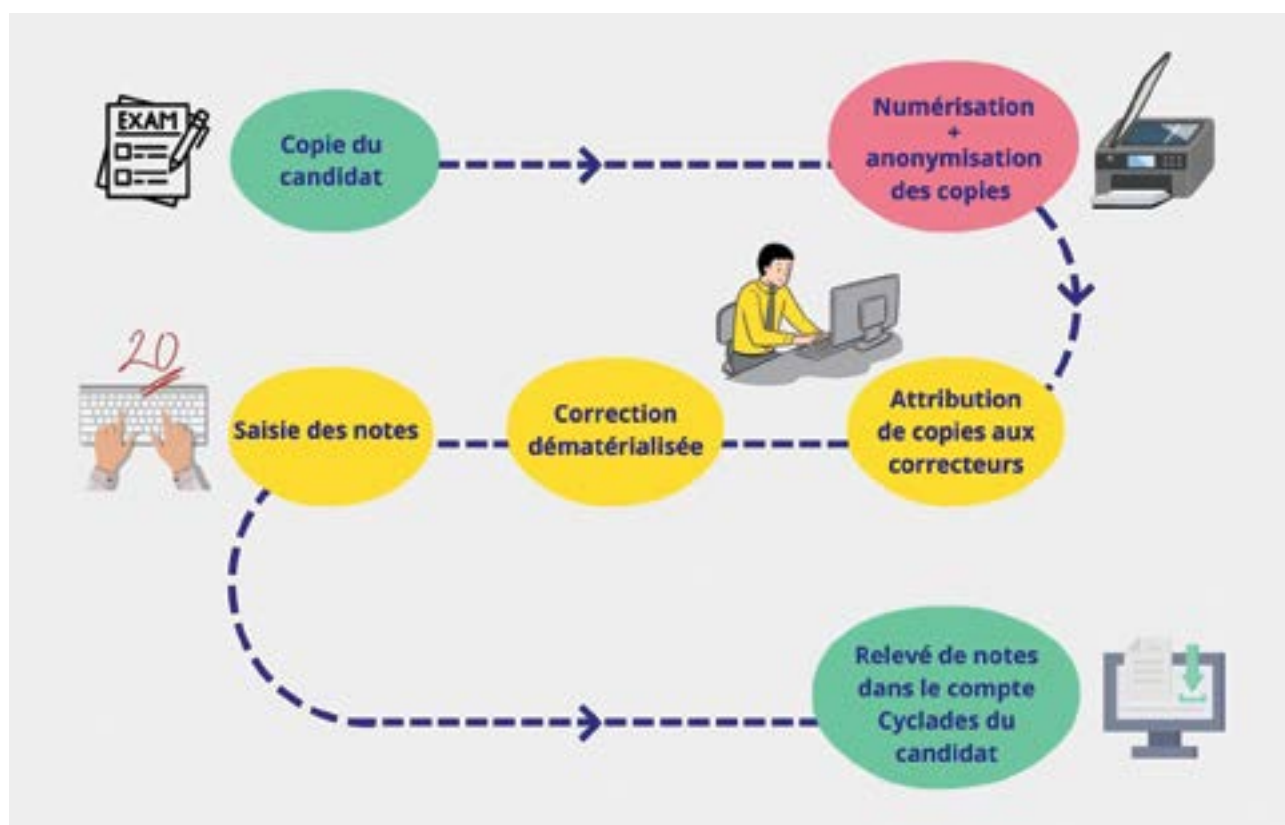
EXAM

Copie du candidat

Numérisation + anonymisation des copies

Attribution de copies aux correcteurs

Correction dématérialisée

Saisie des notes

20

Relevé de notes dans le compte Cyclades du candidat